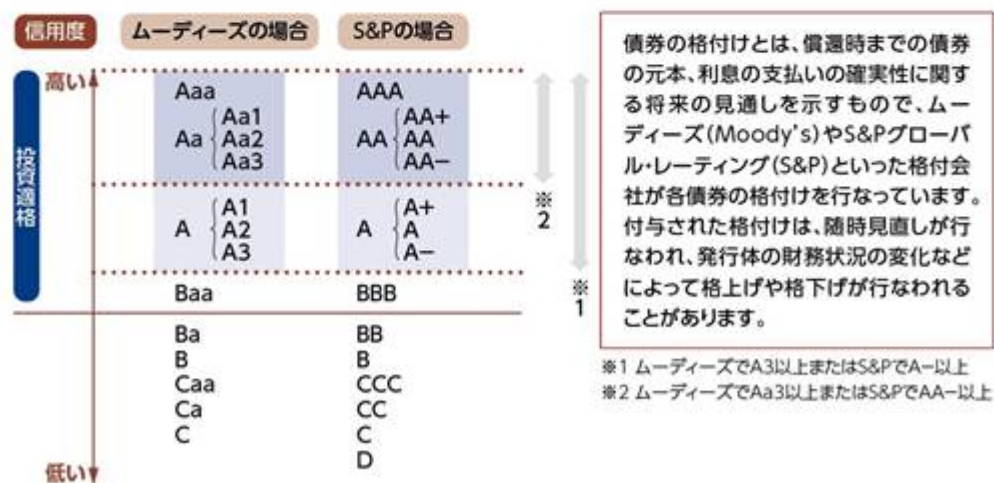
信用度

ムーディーズの場合

S&Pの場合

高い

投資適格

Aaa
Aa {Aa1 Aa2 Aa3
A {A1 A2 A3
Baa
Ba
B
Caa
Ca
C

AAA
AA {AA+ AA AA−
A {A+ A A−
BBB
BB
B
CCC
CC
C
D

低い

※2

※1

債券の格付けとは、償還時までの債券の元本、利息の支払いの確実性に関する将来の見通しを示すもので、ムーディーズ(Moody's)やS&Pグローバル・レーティング(S&P)といった格付会社が各債券の格付けを行なっています。付与された格付けは、随時見直しが行なわれ、発行体の財務状況の変化などによって格上げや格下げが行なわれることがあります。

※1 ムーディーズでA3以上またはS&PでA−以上
※2 ムーディーズでAa3以上またはS&PでAA−以上